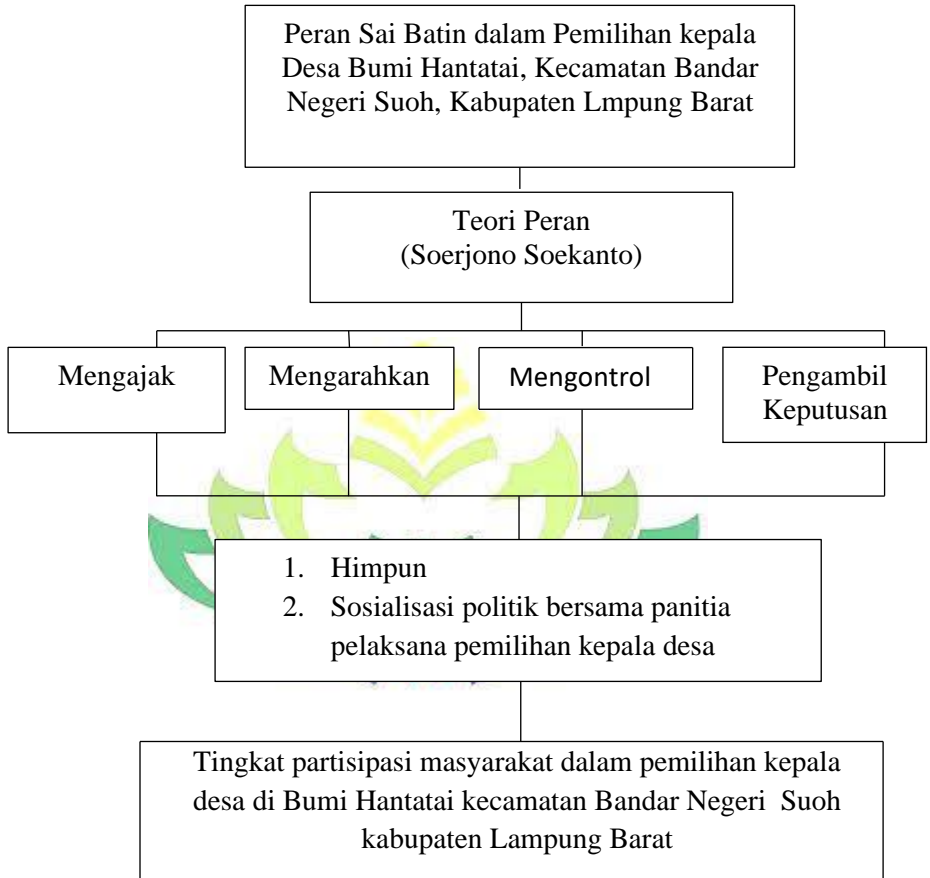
Peran Sai Batin dalam Pemilihan kepala Desa Bumi Hantatai, Kecamatan Bandar Negeri Suoh, Kabupaten Lmpung Barat

Teori Peran
(Soerjono Soekanto)

Mengajak

Mengarahkan

Mengontrol

Pengambil Keputusan

1. Himpun
2. Sosialisasi politik bersama panitia pelaksana pemilihan kepala desa

Tingkat partisipasi masyarakat dalam pemilihan kepala desa di Bumi Hantatai kecamatan Bandar Negeri Suoh kabupaten Lampung Barat